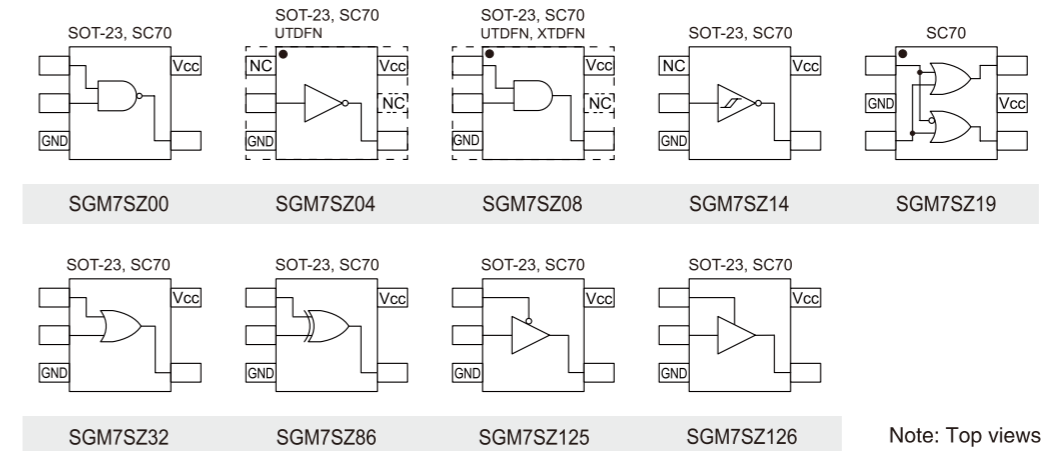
SOT-23, SC70
Vcc
GND
SGM7SZ00

SOT-23, SC70
UTDFN
NC
Vcc
NC
GND
SGM7SZ04

SOT-23, SC70
UTDFN, XTDFN
Vcc
NC
GND
SGM7SZ08

SOT-23, SC70
NC
Vcc
GND
SGM7SZ14

SC70
GND
Vcc
SGM7SZ19

SOT-23, SC70
Vcc
GND
SGM7SZ32

SOT-23, SC70
Vcc
GND
SGM7SZ86

SOT-23, SC70
Vcc
GND
SGM7SZ125

SOT-23, SC70
Vcc
GND
SGM7SZ126

Note: Top views